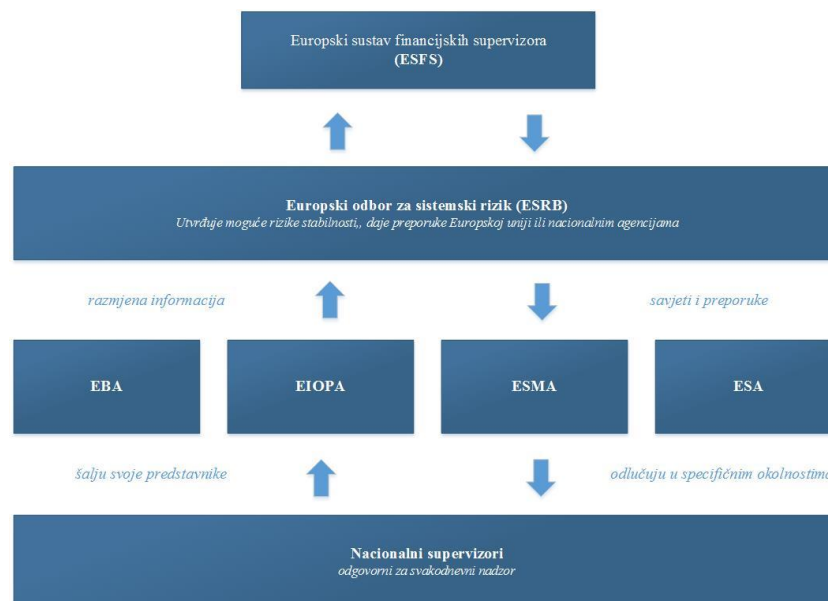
Europski sustav financijskih supervizora
(ESFS)

Europski odbor za sistemski rizik (ESRB)
Utvrđuje moguće rizike stabilnosti,, daje preporuke Europskoj uniji ili nacionalnim agencijama

razmjena informacija

savjeti i preporuke

EBA

EIOPA

ESMA

ESA

šalju svoje predstavnike

odlučuju u specifičnim okolnostim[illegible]

Nacionalni supervizori
odgovorni za svakodnevni nadzor